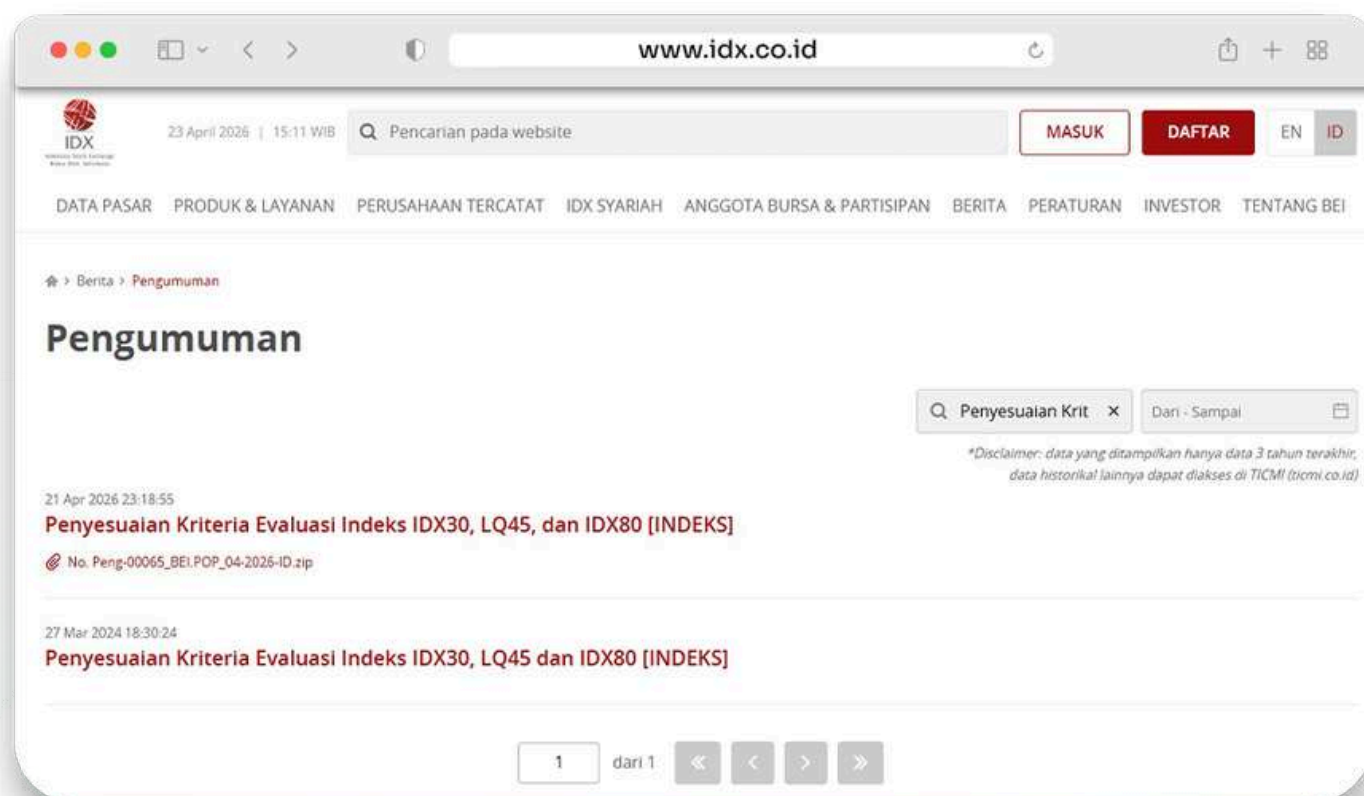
www.idx.co.id

IDX

23 April 2026 | 15:11 WIB

Pencarian pada website

MASUK

DAFTAR

EN ID

DATA PASAR PRODUK & LAYANAN PERUSAHAAN TERCATAT IDX SYARIAH ANGGOTA BURSA & PARTISIPAN BERITA PERATURAN INVESTOR TENTANG BEI

> Berita > Pengumuman

Pengumuman

Penyesuaian Krit ×

Dari - Sampai

*Disclaimer: data yang ditampilkan hanya data 3 tahun terakhir, data historikal lainnya dapat diakses di TICMI (ticmi.co.id)

21 Apr 2026 23:18:55

Penyesuaian Kriteria Evaluasi Indeks IDX30, LQ45, dan IDX80 [INDEKS]

No. Peng-00065_BEI.POP_04-2026-ID.zip

27 Mar 2024 18:30:24

Penyesuaian Kriteria Evaluasi Indeks IDX30, LQ45 dan IDX80 [INDEKS]

1 dari 1